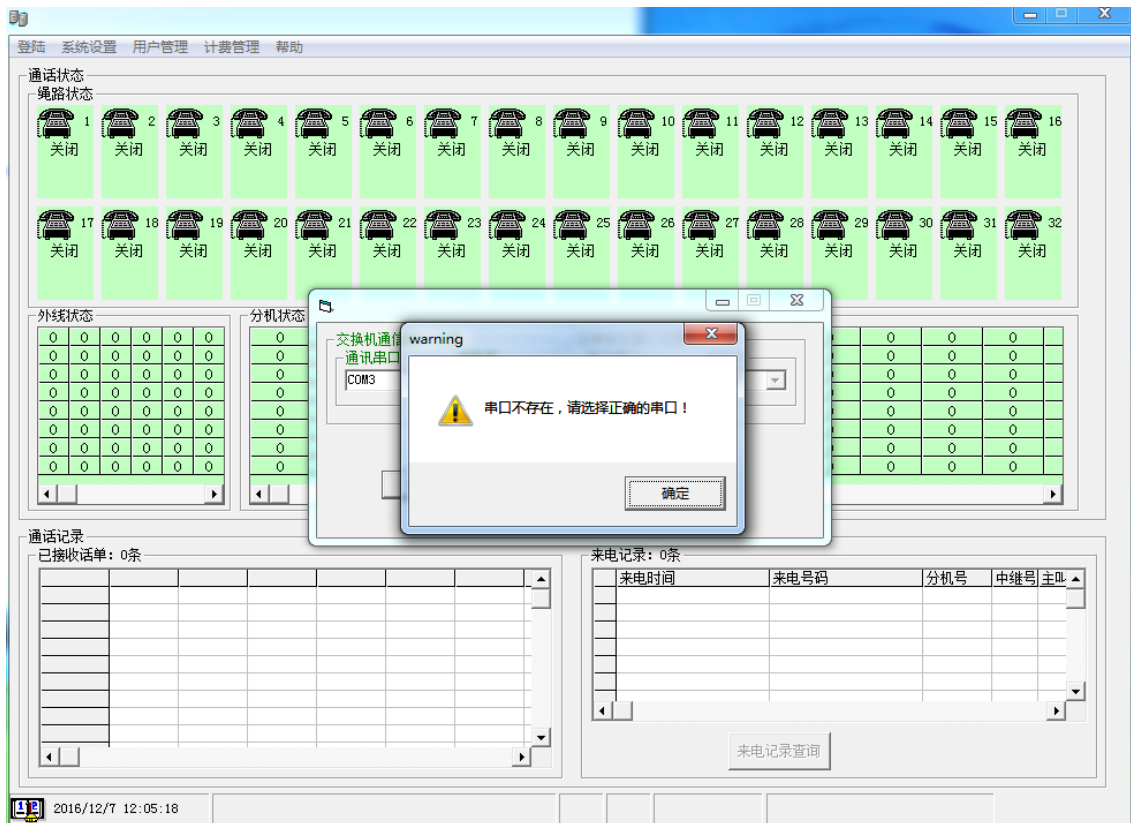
登陆 系统设置 用户管理 计费管理 帮助

通话状态
绳路状态

1 关闭 2 关闭 3 关闭 4 关闭 5 关闭 6 关闭 7 关闭 8 关闭 9 关闭 10 关闭 11 关闭 12 关闭 13 关闭 14 关闭 15 关闭 16 关闭

17 关闭 18 关闭 19 关闭 20 关闭 21 关闭 22 关闭 23 关闭 24 关闭 25 关闭 26 关闭 27 关闭 28 关闭 29 关闭 30 关闭 31 关闭 32 关闭

外线状态

| 0 | 0 | 0 | 0 | 0 | 0 |
|---|---|---|---|---|---|
| 0 | 0 | 0 | 0 | 0 | 0 |
| 0 | 0 | 0 | 0 | 0 | 0 |
| 0 | 0 | 0 | 0 | 0 | 0 |
| 0 | 0 | 0 | 0 | 0 | 0 |
| 0 | 0 | 0 | 0 | 0 | 0 |
| 0 | 0 | 0 | 0 | 0 | 0 |
| 0 | 0 | 0 | 0 | 0 | 0 |

分机状态

0 0 0 0 0 0 0 0

| 0 | 0 | 0 |
|---|---|---|
| 0 | 0 | 0 |
| 0 | 0 | 0 |
| 0 | 0 | 0 |
| 0 | 0 | 0 |
| 0 | 0 | 0 |
| 0 | 0 | 0 |
| 0 | 0 | 0 |

交换机通信
通讯串口
COM3

warning
串口不存在，请选择正确的串口！
确定

通话记录
已接收话单：0条

来电记录：0条

| | 来电时间 | 来电号码 | 分机号 | 中继号 | 主叫 |
|---|---|---|---|---|---|

来电记录查询

2016/12/7 12:05:18